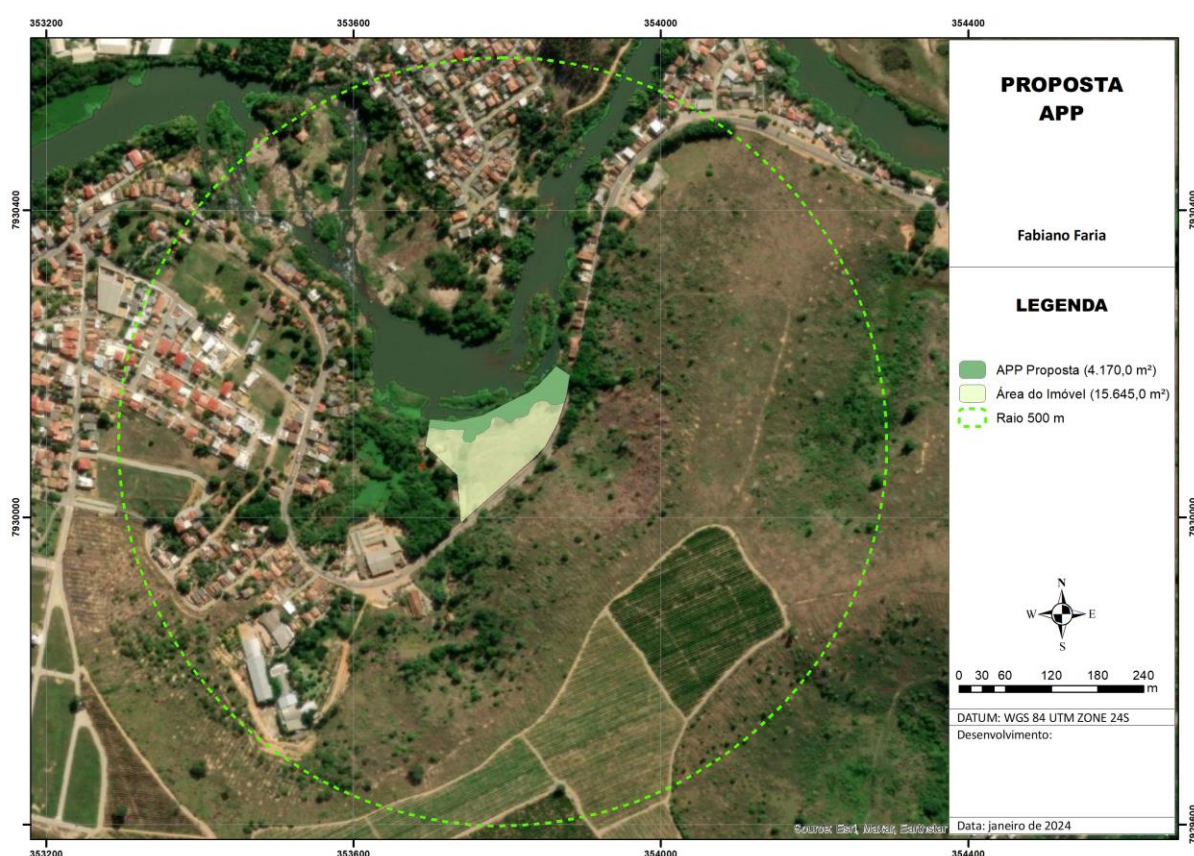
353200 353600 354000 354400

7930400

7930000

7929600

PROPOSTA APP

Fabiano Faria

LEGENDA

APP Proposta (4.170,0 m²)
Área do Imóvel (15.645,0 m²)
Raio 500 m

N
W E
S

0 30 60 120 180 240 m

DATUM: WGS 84 UTM ZONE 24S
Desenvolvimento:

Data: janeiro de 2024

Source: Esri, Maxar, Earthstar

353200 353600 354000 354400